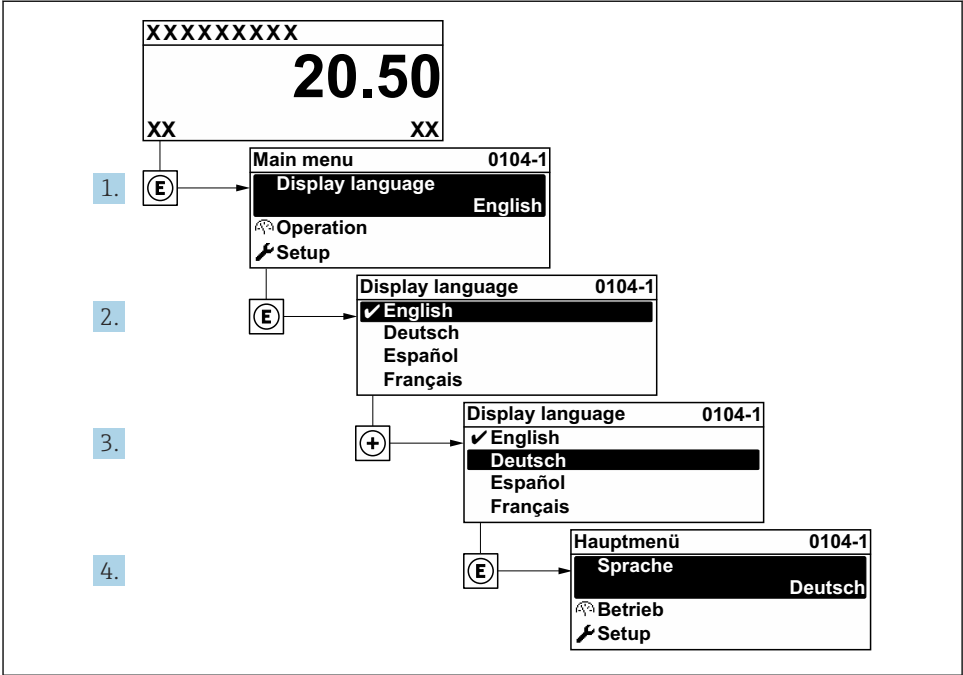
XXXXXXXXX
20.50
XX XX

1. E

Main menu 0104-1
Display language
English
Operation
Setup

2. E

Display language 0104-1
✔ English
Deutsch
Español
Français

3. +

Display language 0104-1
✔ English
Deutsch
Español
Français

4. E

Hauptmenü 0104-1
Sprache
Deutsch
Betrieb
Setup